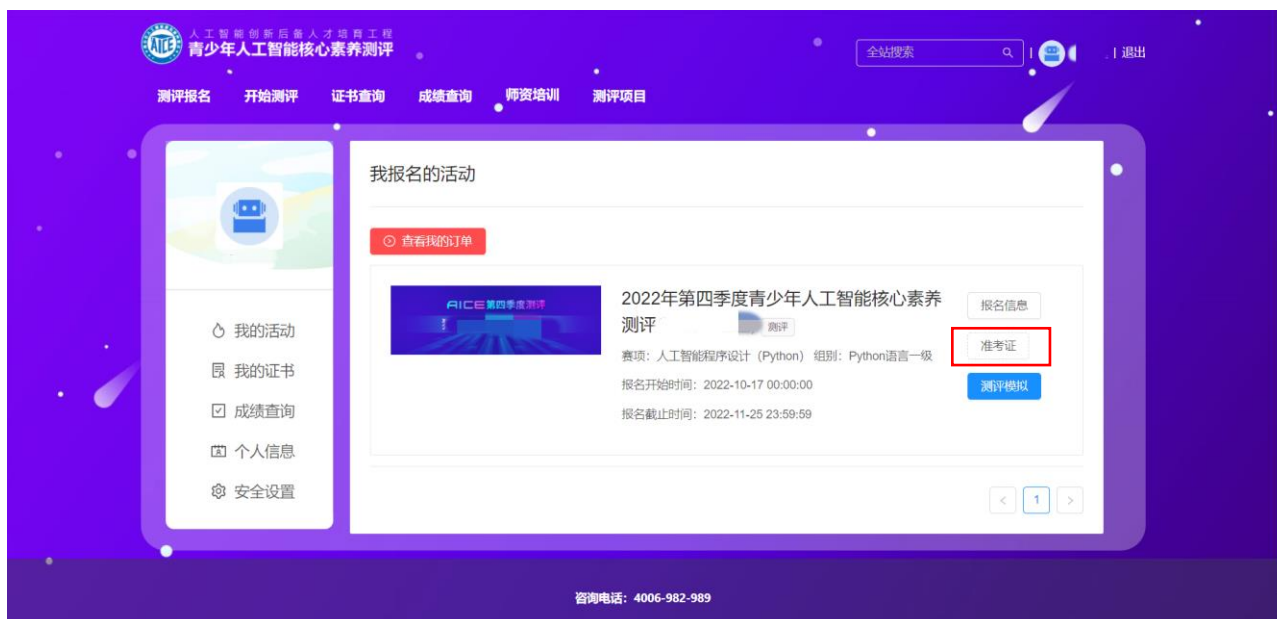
AICE
人工智能创新后备人才培育工程
青少年人工智能核心素养测评

全站搜索 | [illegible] | 退出

测评报名 开始测评 证书查询 成绩查询 师资培训 测评项目

我的活动
我的证书
成绩查询
个人信息
安全设置

我报名的活动

查看我的订单

AICE第四季度测评

2022年第四季度青少年人工智能核心素养测评 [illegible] 测评

赛项：人工智能程序设计（Python） 组别：Python语言一级

报名开始时间：2022-10-17 00:00:00

报名截止时间：2022-11-25 23:59:59

报名信息
准考证
测评模拟

< 1 >

咨询电话：4006-982-989